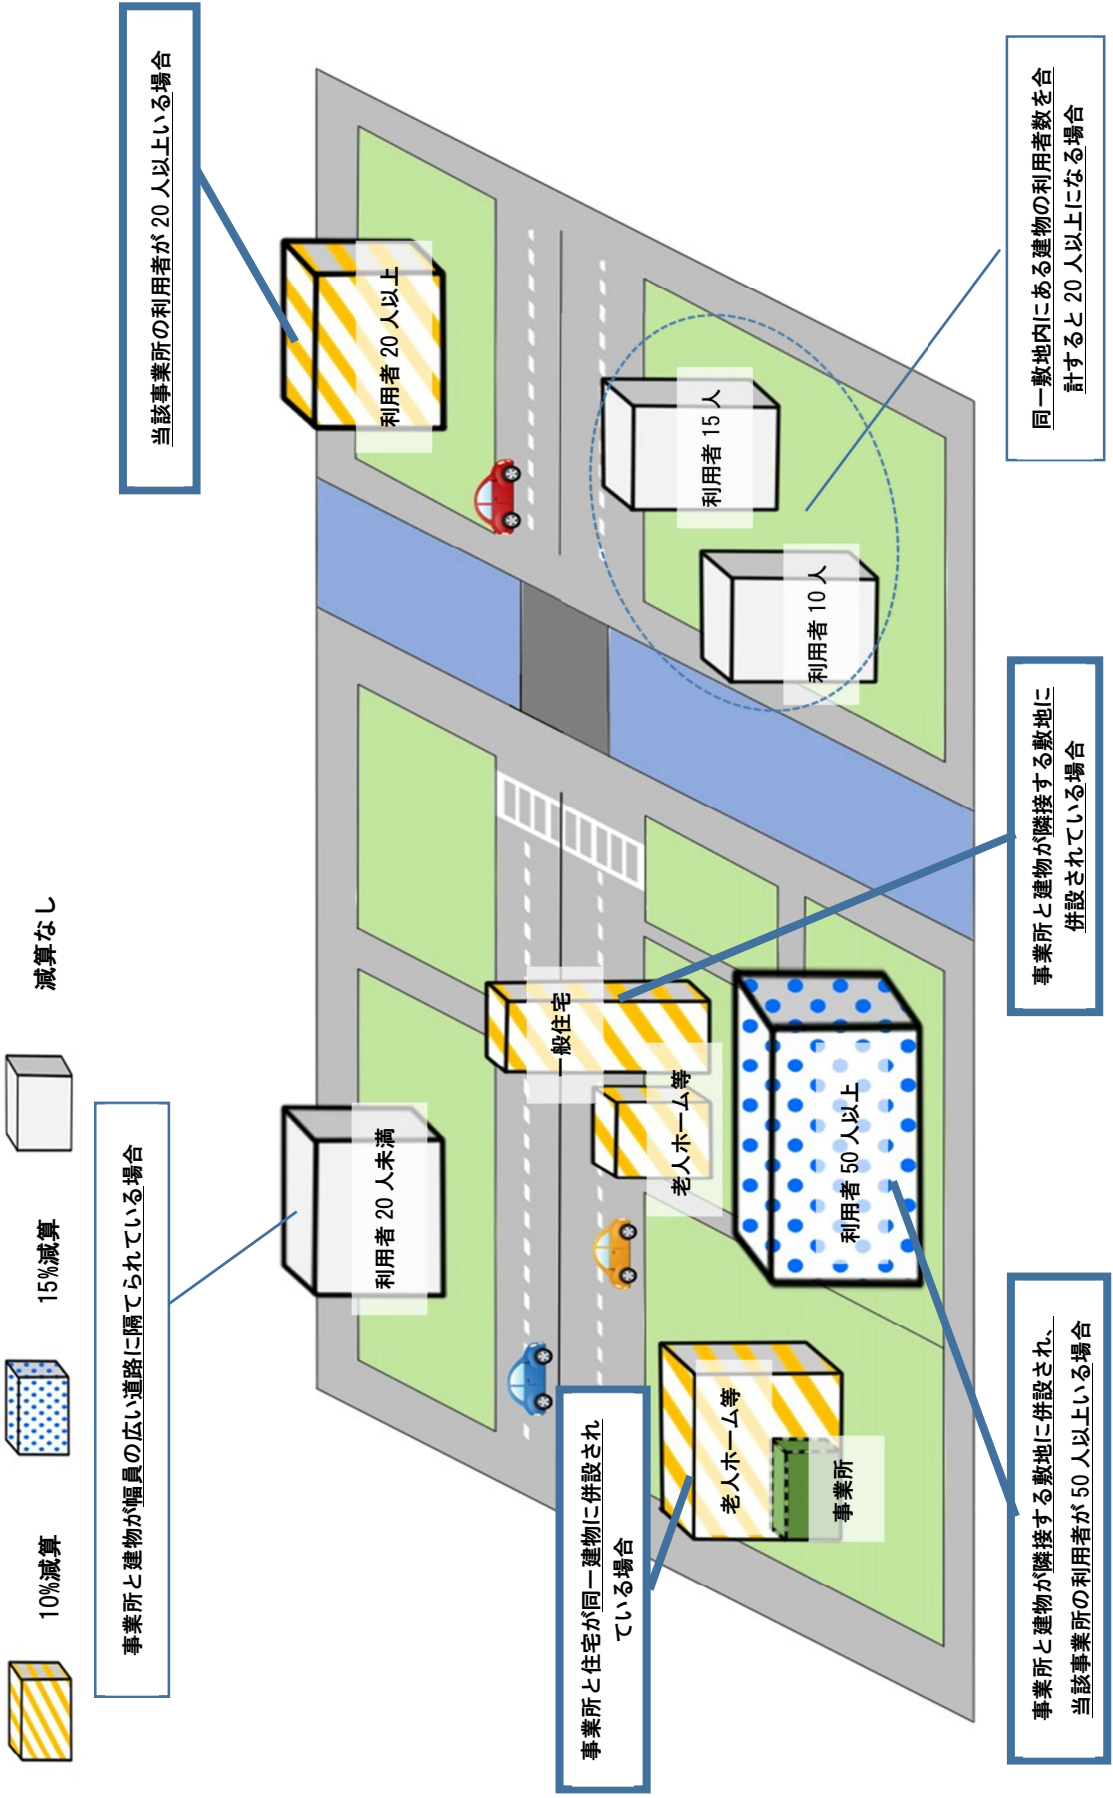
10%減算

15%減算

減算なし

当該事業所の利用者が20人以上いる場合

利用者20人以上

利用者15人

利用者10人

同一敷地内にある建物の利用者数を合計すると20人以上になる場合

事業所と建物が隣接する敷地に併設されている場合

一般住宅

老人ホーム等

利用者50人以上

事業所と建物が幅員の広い道路に隔てられている場合

利用者20人未満

老人ホーム等

事業所

事業所と住宅が同一建物に併設されている場合

事業所と建物が隣接する敷地に併設され、当該事業所の利用者が50人以上いる場合